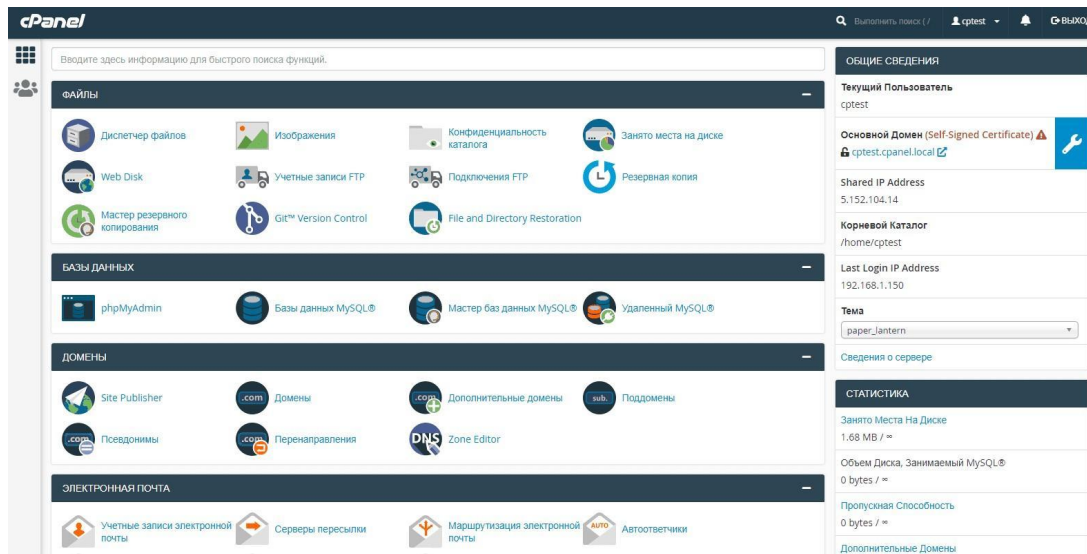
cPanel

Выполнить поиск ( / cptest ВЫХОД

Вводите здесь информацию для быстрого поиска функций.

ФАЙЛЫ

Диспетчер файлов
Изображения
Конфиденциальность каталога
Занято места на диске
Web Disk
Учетные записи FTP
Подключения FTP
Резервная копия
Мастер резервного копирования
Git™ Version Control
File and Directory Restoration

БАЗЫ ДАННЫХ

phpMyAdmin
Базы данных MySQL®
Мастер баз данных MySQL®
Удаленный MySQL®

ДОМЕНЫ

Site Publisher
.com Домены
.com Дополнительные домены
sub. Поддомены
.com Псевдонимы
.com Перенаправления
DNS Zone Editor

ЭЛЕКТРОННАЯ ПОЧТА

Учетные записи электронной почты
Серверы пересылки
Маршрутизация электронной почты
AUTO Автоответчики

ОБЩИЕ СВЕДЕНИЯ

Текущий Пользователь
cptest

Основной Домен (Self-Signed Certificate)
cptest.cpanel.local

Shared IP Address
5.152.104.14

Корневой Каталог
/home/cptest

Last Login IP Address
192.168.1.150

Тема
paper_lantern

Сведения о сервере

СТАТИСТИКА

Занято Места На Диске
1.68 MB / ∞

Объем Диска, Занимаемый MySQL®
0 bytes / ∞

Пропускная Способность
0 bytes / ∞

Дополнительные Домены